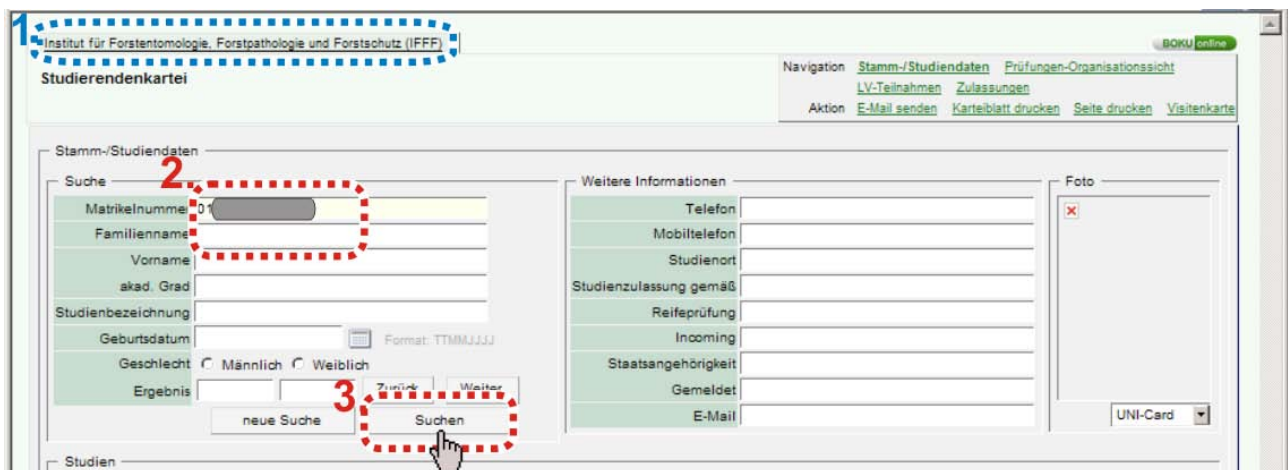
1 Institut für Forstentomologie, Forstpathologie und Forstschutz (IFFF)

BOKU online

Studierendenkartei

Navigation Stamm-/Studiendaten Prüfungen-Organisationssicht
LV-Teilnahmen Zulassungen
Aktion E-Mail senden Karteiblatt drucken Seite drucken Visitenkarte

Stamm-/Studiendaten

Suche

2.

| | |
|---|---|
| Matrikelnummer | 01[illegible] |
| Familienname | |
| Vorname | |
| akad. Grad | |
| Studienbezeichnung | |
| Geburtsdatum | Format: TTMMJJJJ |
| Geschlecht | Männlich Weiblich |
| Ergebnis | Zurück Weiter |

neue Suche

3

Suchen

Weitere Informationen

| | |
|---|---|
| Telefon | |
| Mobiltelefon | |
| Studienort | |
| Studienzulassung gemäß | |
| Reifeprüfung | |
| Incoming | |
| Staatsangehörigkeit | |
| Gemeldet | |
| E-Mail | |

Foto

UNI-Card

Studien